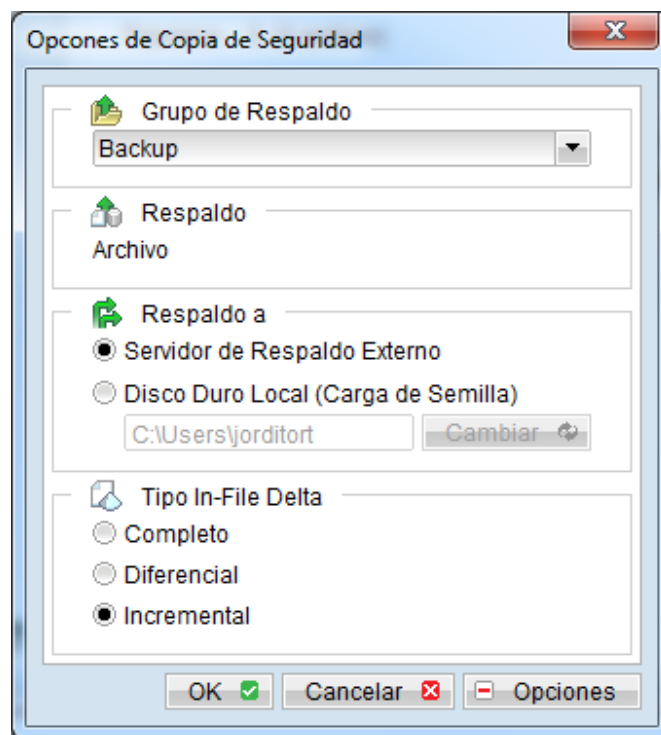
Opcones de Copia de Seguridad

Grupo de Respaldo

Backup

Respaldo

Archivo

Respaldo a

Servidor de Respaldo Externo

Disco Duro Local (Carga de Semilla)

C:\Users\jorditort

Cambiar

Tipo In-File Delta

Completo

Diferencial

Incremental

OK

Cancelar

Opciones